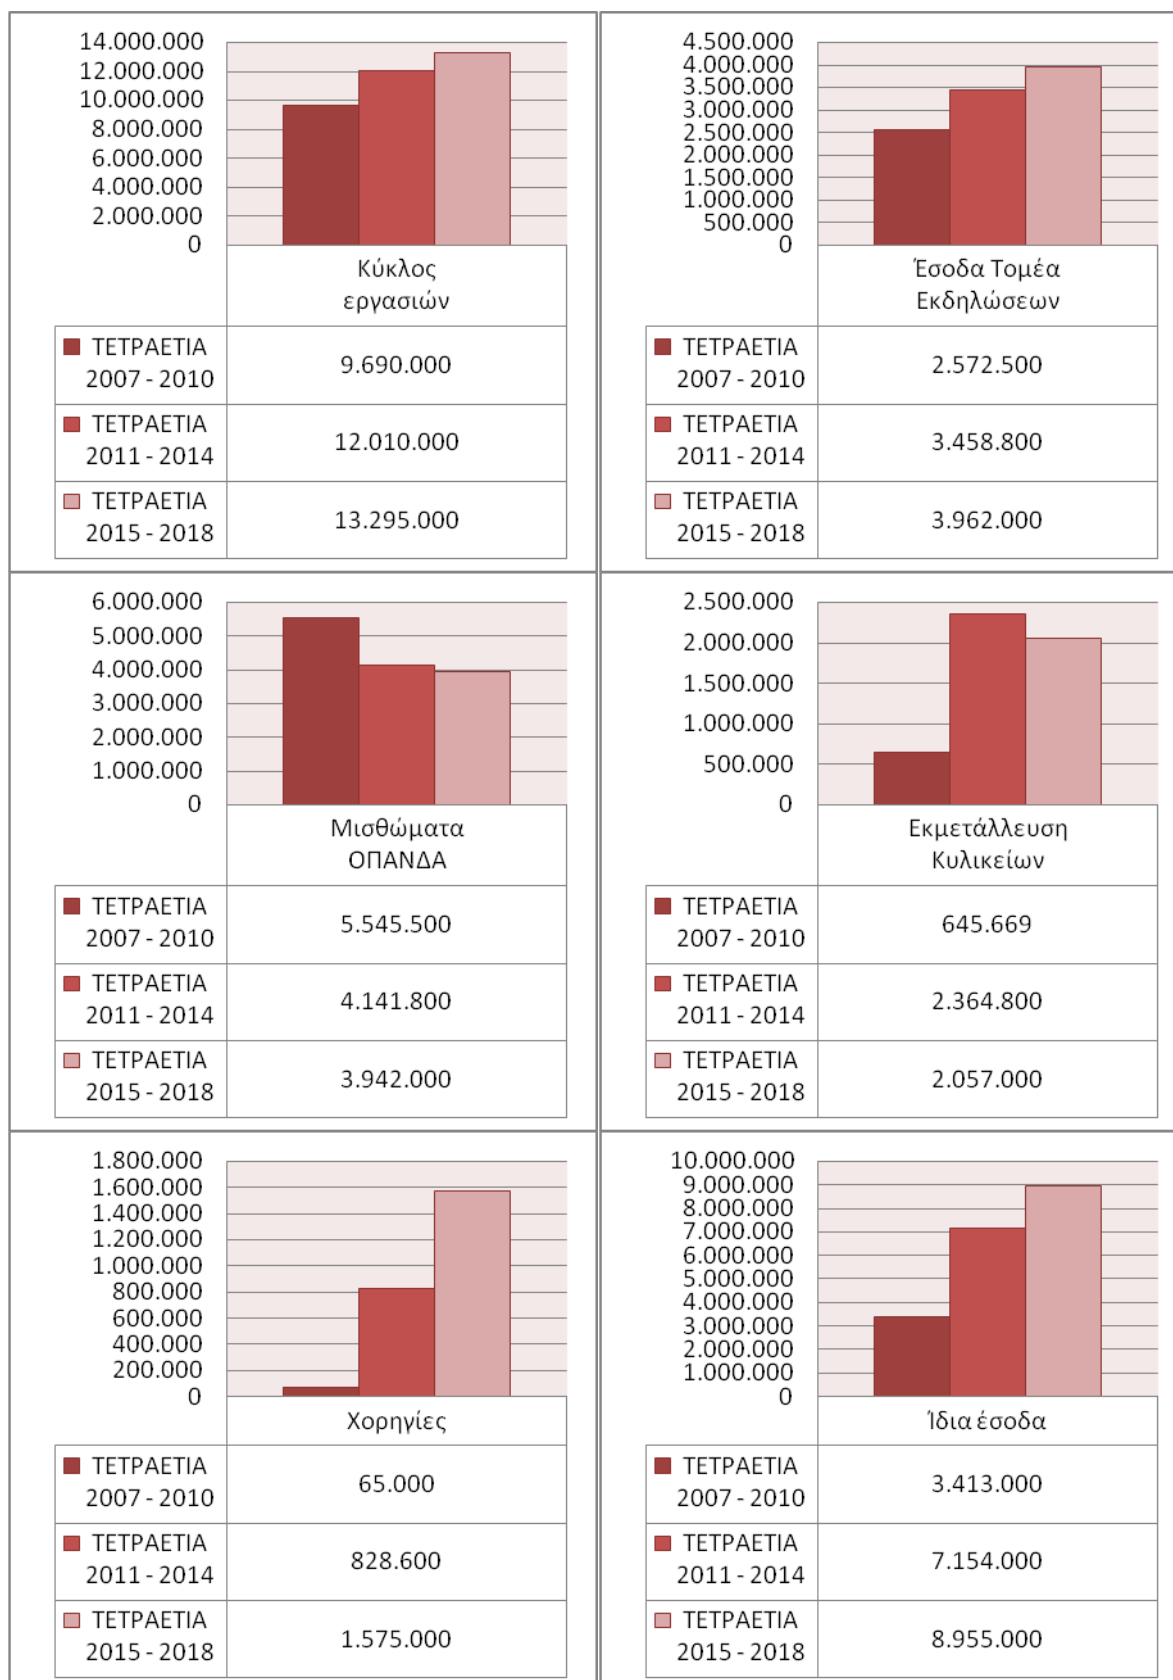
14.000.000
12.000.000
10.000.000
8.000.000
6.000.000
4.000.000
2.000.000
0

| | Κύκλος εργασιών |
|---|---|
| ΤΕΤΡΑΕΤΙΑ 2007 - 2010 | 9.690.000 |
| ΤΕΤΡΑΕΤΙΑ 2011 - 2014 | 12.010.000 |
| ΤΕΤΡΑΕΤΙΑ 2015 - 2018 | 13.295.000 |

4.500.000
4.000.000
3.500.000
3.000.000
2.500.000
2.000.000
1.500.000
1.000.000
500.000
0

| | Έσοδα Τομέα Εκδηλώσεων |
|---|---|
| ΤΕΤΡΑΕΤΙΑ 2007 - 2010 | 2.572.500 |
| ΤΕΤΡΑΕΤΙΑ 2011 - 2014 | 3.458.800 |
| ΤΕΤΡΑΕΤΙΑ 2015 - 2018 | 3.962.000 |

6.000.000
5.000.000
4.000.000
3.000.000
2.000.000
1.000.000
0

| | Μισθώματα ΟΠΑΝΔΑ |
|---|---|
| ΤΕΤΡΑΕΤΙΑ 2007 - 2010 | 5.545.500 |
| ΤΕΤΡΑΕΤΙΑ 2011 - 2014 | 4.141.800 |
| ΤΕΤΡΑΕΤΙΑ 2015 - 2018 | 3.942.000 |

2.500.000
2.000.000
1.500.000
1.000.000
500.000
0

| | Εκμετάλλευση Κυλικείων |
|---|---|
| ΤΕΤΡΑΕΤΙΑ 2007 - 2010 | 645.669 |
| ΤΕΤΡΑΕΤΙΑ 2011 - 2014 | 2.364.800 |
| ΤΕΤΡΑΕΤΙΑ 2015 - 2018 | 2.057.000 |

1.800.000
1.600.000
1.400.000
1.200.000
1.000.000
800.000
600.000
400.000
200.000
0

| | Χορηγίες |
|---|---|
| ΤΕΤΡΑΕΤΙΑ 2007 - 2010 | 65.000 |
| ΤΕΤΡΑΕΤΙΑ 2011 - 2014 | 828.600 |
| ΤΕΤΡΑΕΤΙΑ 2015 - 2018 | 1.575.000 |

10.000.000
9.000.000
8.000.000
7.000.000
6.000.000
5.000.000
4.000.000
3.000.000
2.000.000
1.000.000
0

| | Ίδια έσοδα |
|---|---|
| ΤΕΤΡΑΕΤΙΑ 2007 - 2010 | 3.413.000 |
| ΤΕΤΡΑΕΤΙΑ 2011 - 2014 | 7.154.000 |
| ΤΕΤΡΑΕΤΙΑ 2015 - 2018 | 8.955.000 |